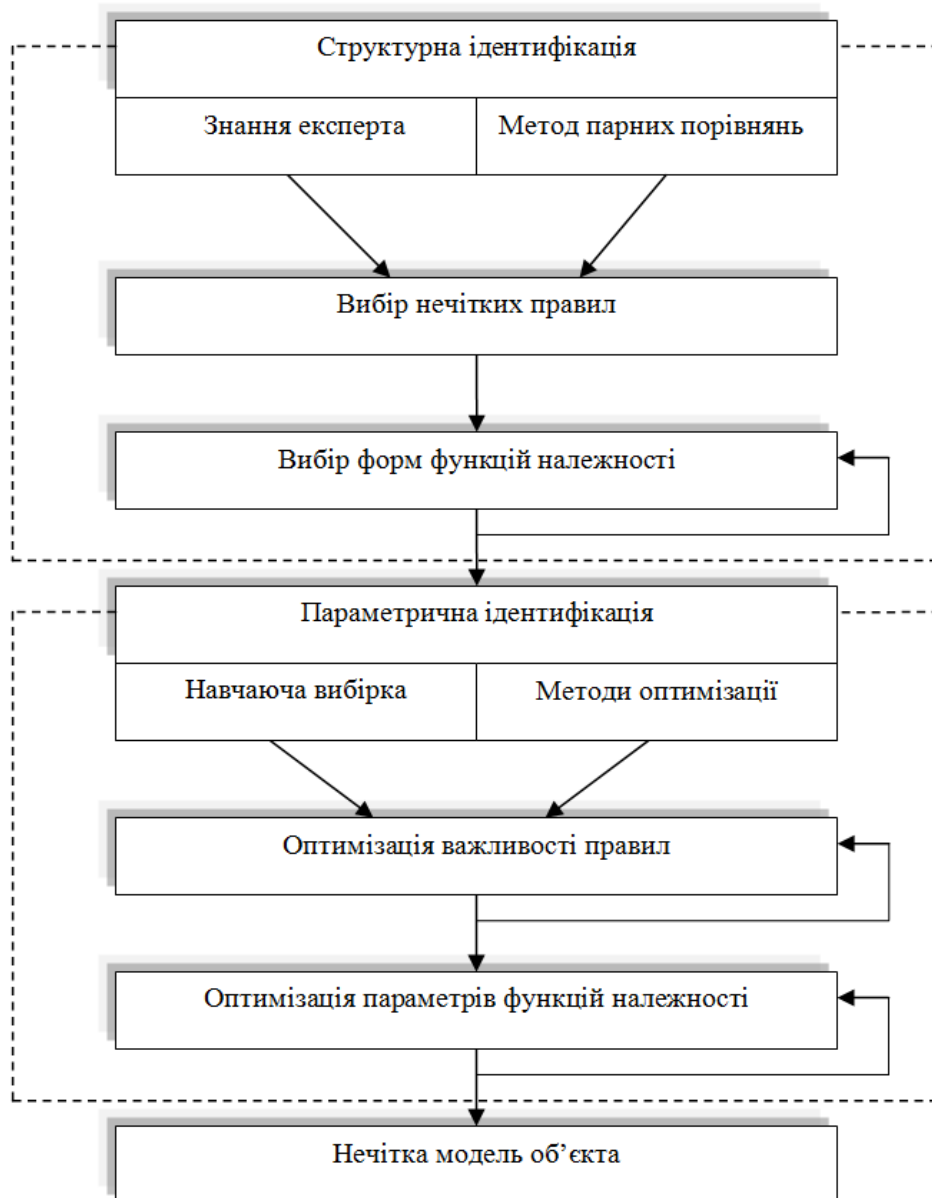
Структурна ідентифікація

Знання експерта

Метод парних порівнянь

Вибір нечітких правил

Вибір форм функцій належності

Параметрична ідентифікація

Навчаюча вибірка

Методи оптимізації

Оптимізація важливості правил

Оптимізація параметрів функцій належності

Нечітка модель об’єкта